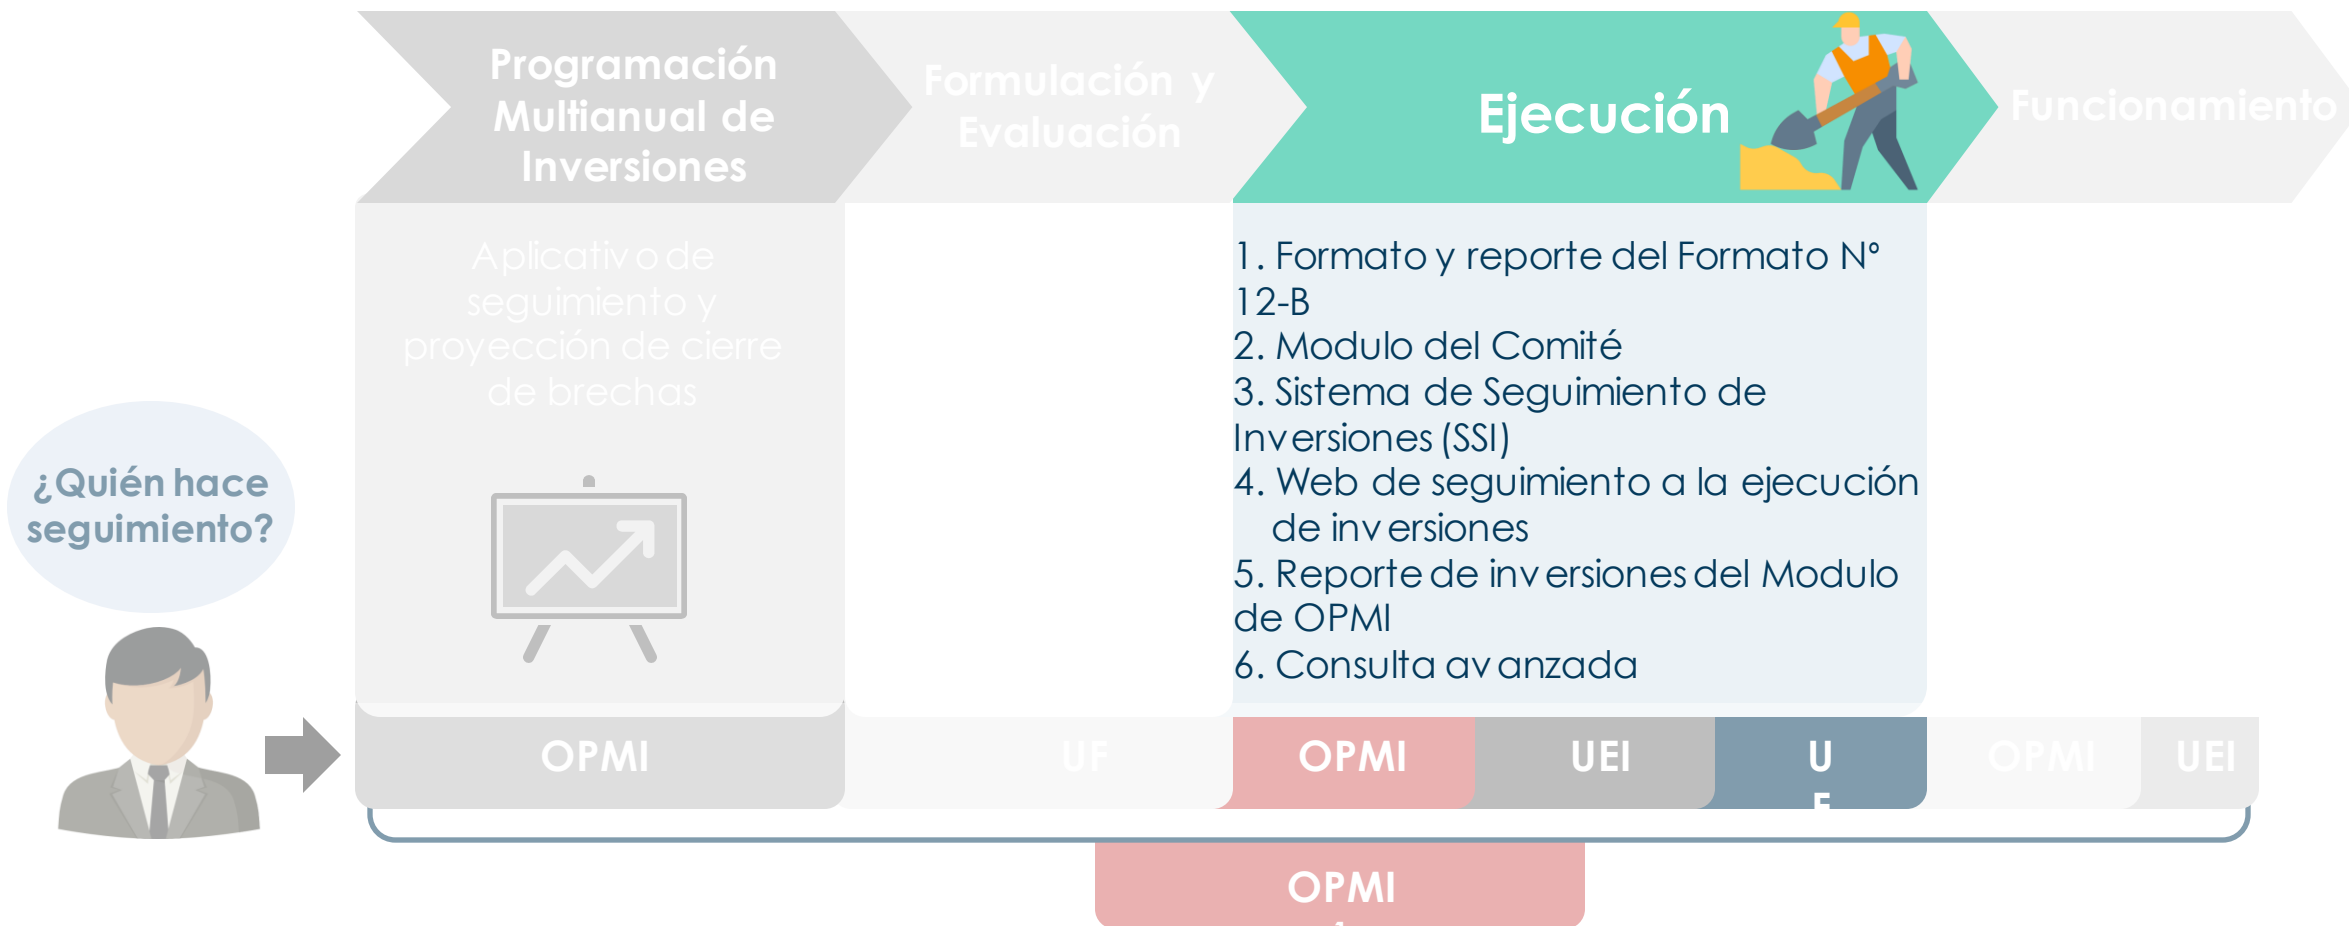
Programación Multianual de Inversiones

Formulación y Evaluación

Ejecución

Funcionamiento

Aplicativo de seguimiento y proyección de cierre de brechas

1. Formato y reporte del Formato N° 12-B
2. Modulo del Comité
3. Sistema de Seguimiento de Inversiones (SSI)
4. Web de seguimiento a la ejecución de inversiones
5. Reporte de inversiones del Modulo de OPMI
6. Consulta avanzada

¿Quién hace seguimiento?

OPMI

UF

OPMI

UEI

U F

OPMI

UEI

OPMI